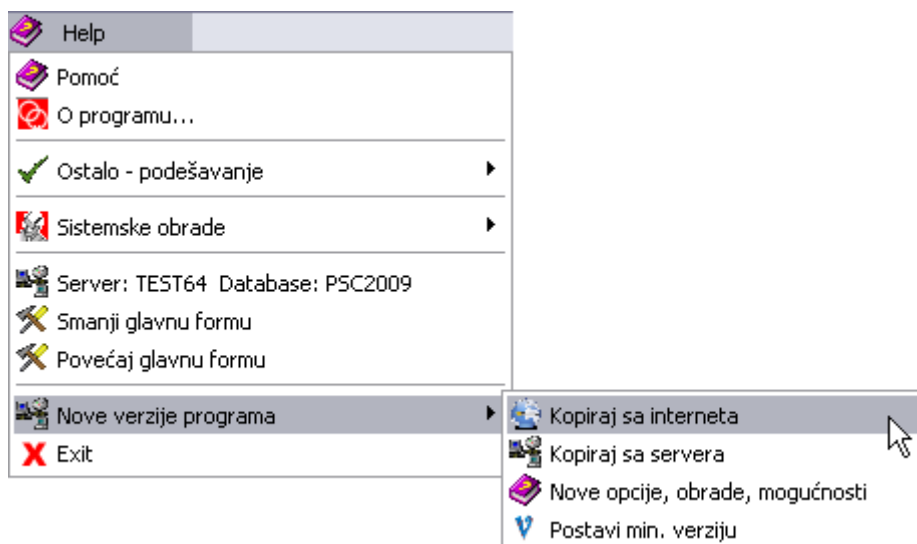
Help

Pomoć
O programu...

Ostalo - podešavanje

Sistemske obrade

Server: TEST64 Database: PSC2009
Smanji glavnu formu
Povećaj glavnu formu

Nove verzije programa
Exit

Kopiraj sa interneta
Kopiraj sa servera
Nove opcije, obrade, mogućnosti
V Postavi min. verziju